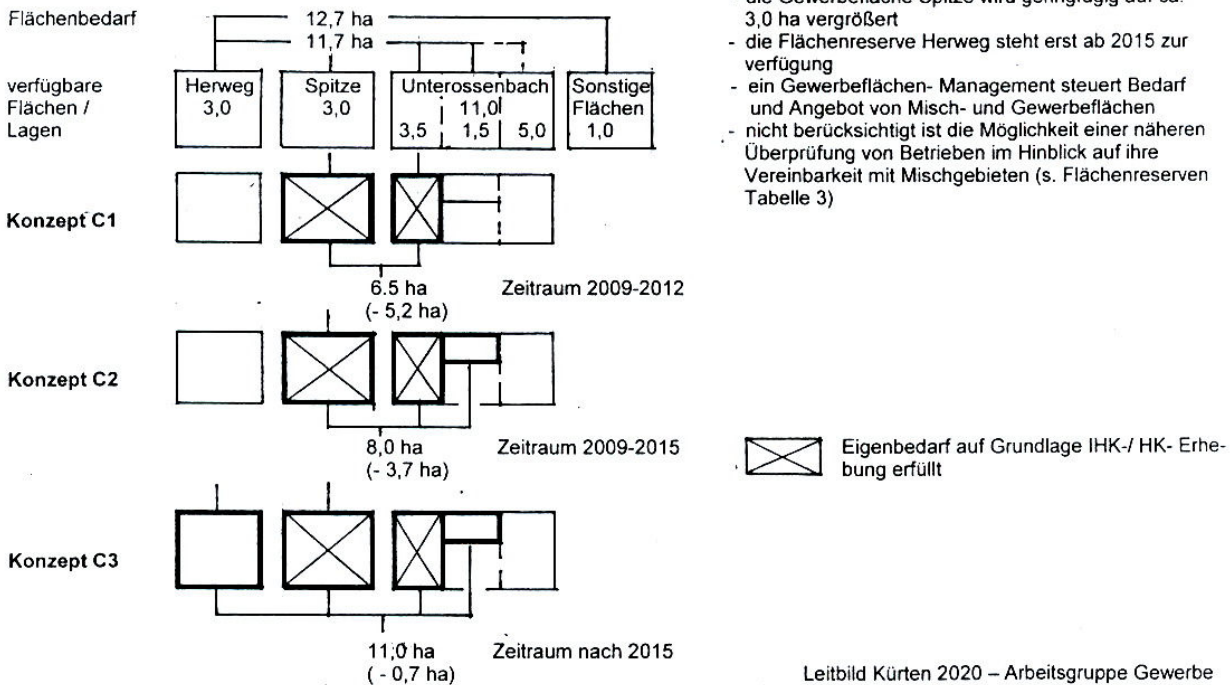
Flächenbedarf

12,7 ha

11,7 ha

verfügbare Flächen / Lagen

Herweg 3,0

Spitze 3,0

Unterossenbach 11,0

3,5 1,5 5,0

Sonstige Flächen 1,0

Konzept C1

6.5 ha (- 5,2 ha)

Zeitraum 2009-2012

Konzept C2

8,0 ha (- 3,7 ha)

Zeitraum 2009-2015

Konzept C3

11,0 ha (- 0,7 ha)

Zeitraum nach 2015

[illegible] 3,0 ha vergrößert
- die Flächenreserve Herweg steht erst ab 2015 zur verfügung
- ein Gewerbeflächen- Management steuert Bedarf und Angebot von Misch- und Gewerbeflächen
- nicht berücksichtigt ist die Möglichkeit einer näheren Überprüfung von Betrieben im Hinblick auf ihre Vereinbarkeit mit Mischgebieten (s. Flächenreserven Tabelle 3)

Eigenbedarf auf Grundlage IHK-/ HK- Erhebung erfüllt

Leitbild Kürten 2020 – Arbeitsgruppe Gewerbe